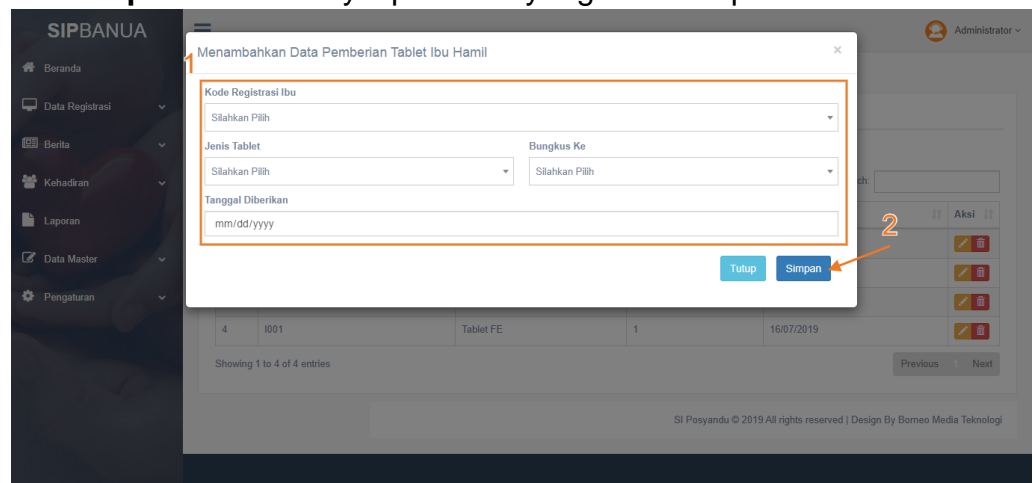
SIPBANUA

Administrator

Beranda

Data Registrasi

Berita

Kehadiran

Laporan

Data Master

Pengaturan

Menambahkan Data Pemberian Tablet Ibu Hamil

×

1

Kode Registrasi Ibu

Silahkan Pilih

Jenis Tablet

Silahkan Pilih

Bungkus Ke

Silahkan Pilih

Tanggal Diberikan

mm/dd/yyyy

2

Tutup

Simpan

ch:

Aksi

| 4 | I001 | Tablet FE | 1 | 16/07/2019 |
|---|---|---|---|---|

Showing 1 to 4 of 4 entries

Previous

Next

SI Posyandu © 2019 All rights reserved | Design By Borneo Media Teknologi